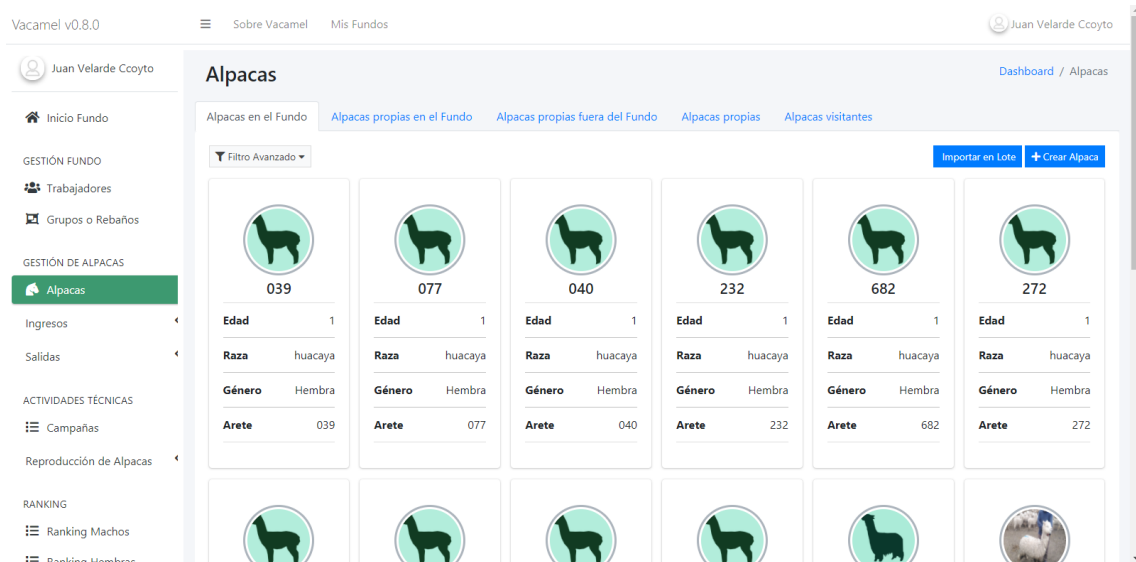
Vacamel v0.8.0

Sobre Vacamel Mis Fundos

Juan Velarde Ccoyto

Juan Velarde Ccoyto

Inicio Fundo

GESTIÓN FUNDO

Trabajadores

Grupos o Rebaños

GESTIÓN DE ALPACAS

Alpacas

Ingresos

Salidas

ACTIVIDADES TÉCNICAS

Campañas

Reproducción de Alpacas

RANKING

Ranking Machos

Ranking Hembras

Alpacas

Dashboard / Alpacas

Alpacas en el Fundo | Alpacas propias en el Fundo | Alpacas propias fuera del Fundo | Alpacas propias | Alpacas visitantes

Filtro Avanzado

Importar en Lote | + Crear Alpaca

039
| Edad | 1 |
|---|---|
| Raza | huacaya |
| Género | Hembra |
| Arete | 039 |

077
| Edad | 1 |
|---|---|
| Raza | huacaya |
| Género | Hembra |
| Arete | 077 |

040
| Edad | 1 |
|---|---|
| Raza | huacaya |
| Género | Hembra |
| Arete | 040 |

232
| Edad | 1 |
|---|---|
| Raza | huacaya |
| Género | Hembra |
| Arete | 232 |

682
| Edad | 1 |
|---|---|
| Raza | huacaya |
| Género | Hembra |
| Arete | 682 |

272
| Edad | 1 |
|---|---|
| Raza | huacaya |
| Género | Hembra |
| Arete | 272 |